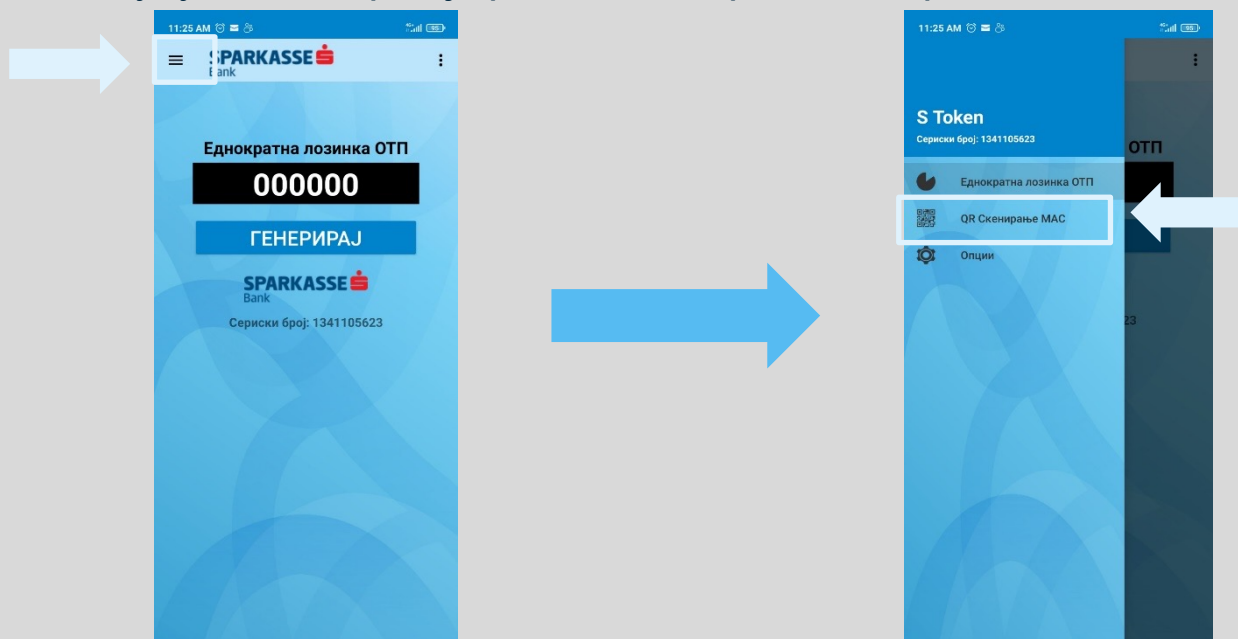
11:25 AM

SPARKASSE
Bank

Еднократна лозинка ОТП

000000

ГЕНЕРИРАЈ

SPARKASSE
Bank

Сериски број: 1341105623

11:25 AM

S Token
Сериски број: 1341105623

Еднократна лозинка ОТП

QR Скенирање MAC

Опции

ОТП

23